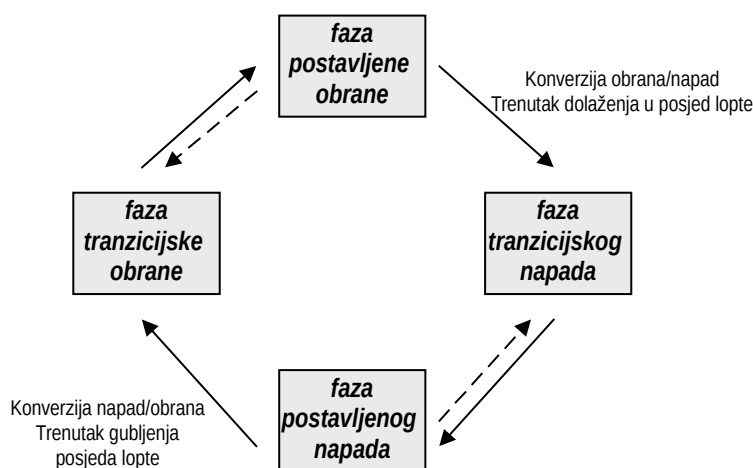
faza postavljene obrane

Konverzija obrana/napad
Trenutak dolaženja u posjed lopte

faza tranzicijske obrane

faza tranzicijskog napada

Konverzija napad/obrana
Trenutak gubljenja posjeda lopte

faza postavljenog napada